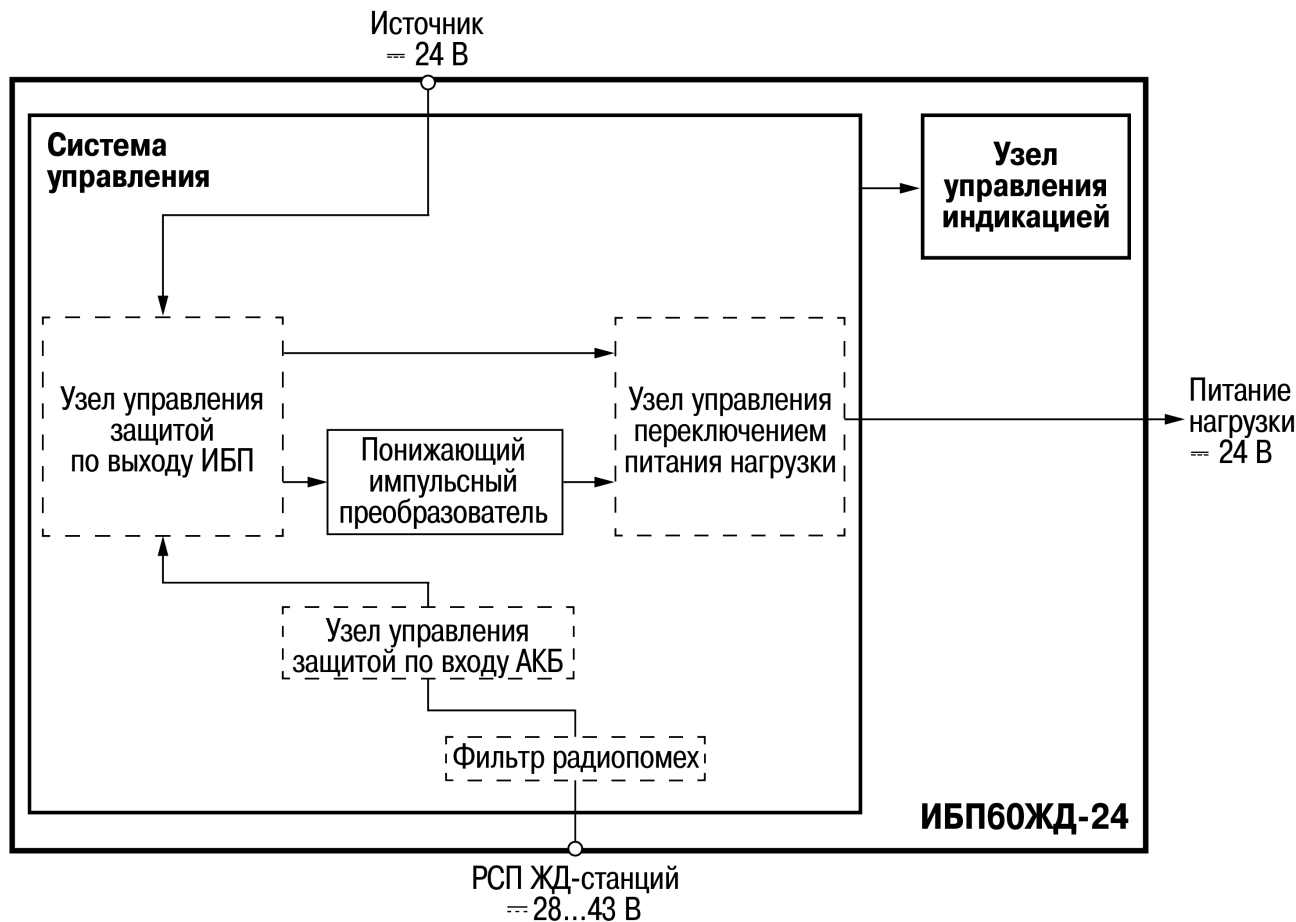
Источник
⎓ 24 В

Система управления

Узел управления индикацией

Узел управления защитой по выходу ИБП

Понижающий импульсный преобразователь

Узел управления переключением питания нагрузки

Питание нагрузки
⎓ 24 В

Узел управления защитой по входу АКБ

Фильтр радиопомех

ИБП60ЖД-24

РСП ЖД-станций
⎓ 28...43 В